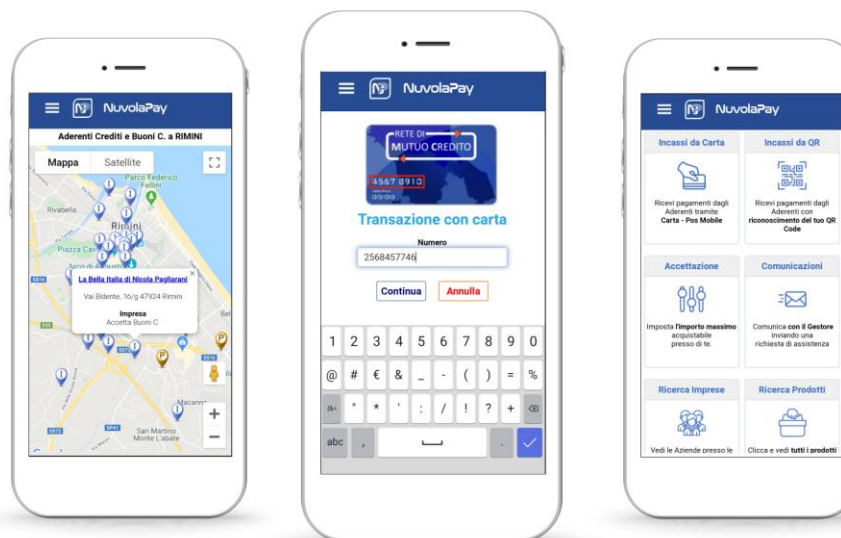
NuvolaPay

Aderenti Crediti e Buoni C. a RIMINI

Mappa Satellite

Parco Federico Fellini

Rivabella

Rimini

Piazza Cav

Arco di Augusto

La Bella Italia di Nicola Pagliarani

Vai Bidente, 16/g 47924 Rimini

Impresa

Accetta Buoni C.

Macanno

San Martino Monte L'abate

NuvolaPay

RETE DI MUTUO CREDITO

4567 8910

Transazione con carta

Numero

2568457746

Continua Annulla

1 2 3 4 5 6 7 8 9 0

@ # € & _ - ( ) = %

* " ' : / ! ? +

abc ,

NuvolaPay

Incassi da Carta

Ricevi pagamenti dagli Aderenti tramite Carta - Pos Mobile

Incassi da QR

Ricevi pagamenti dagli Aderenti con riconoscimento del tuo QR Code

Accettazione

Imposta l'importo massimo acquistabile presso di te.

Comunicazioni

Comunica con il Gestore inviando una richiesta di assistenza

Ricerca Imprese

Vedi le Aziende presso le

Ricerca Prodotti

Clicca e vedi tutti i prodotti